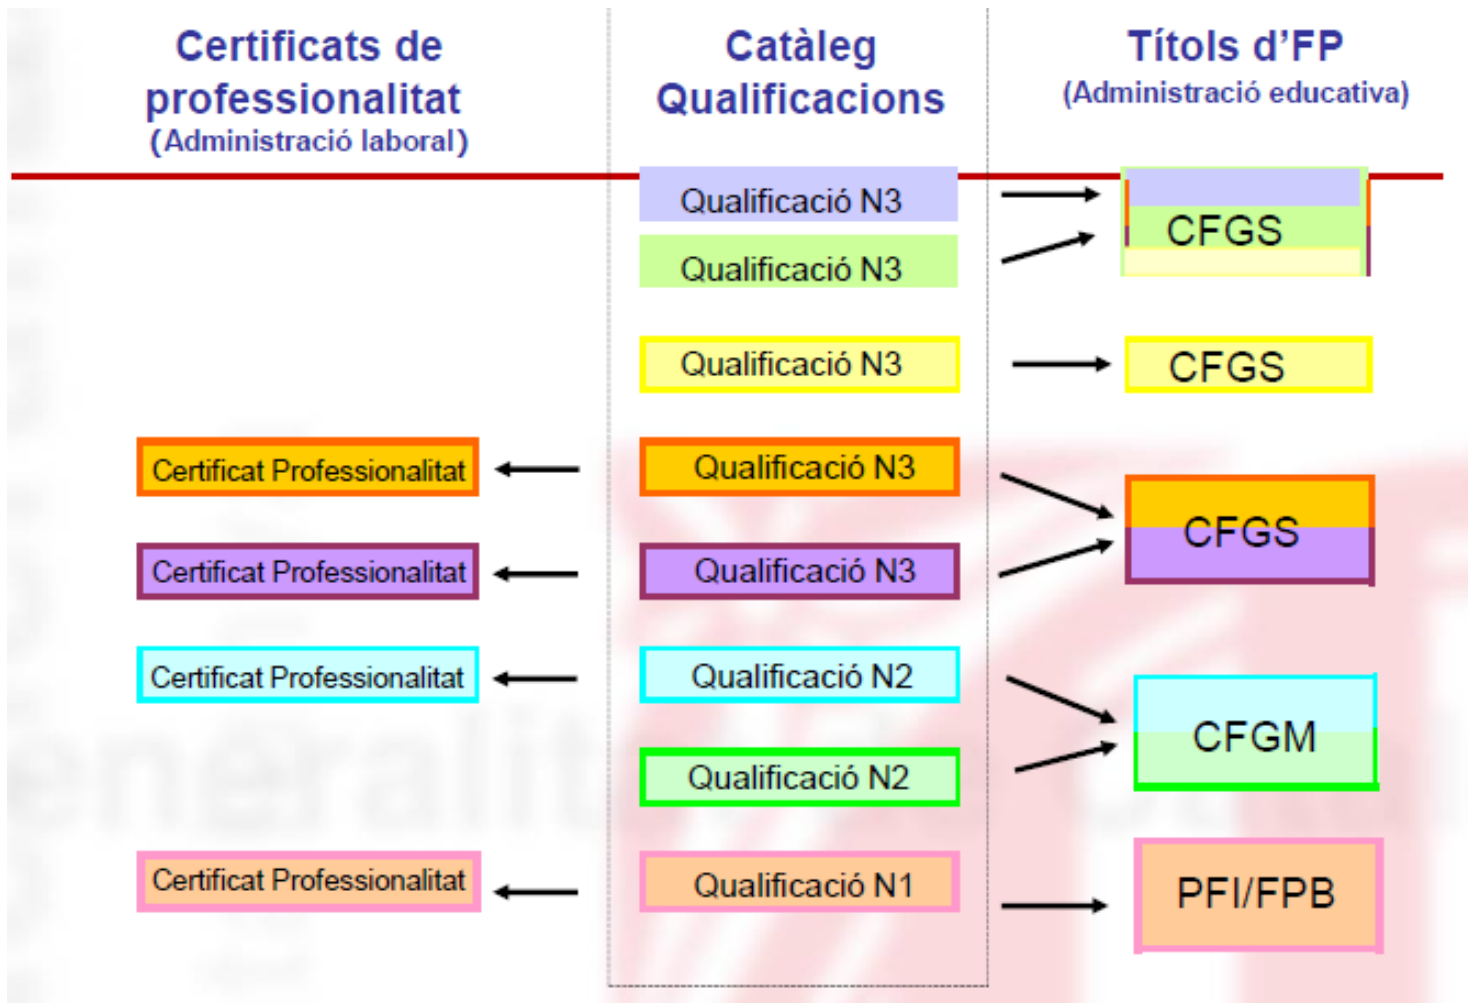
Certificats de professionalitat
(Administració laboral)

Catàleg Qualificacions

Títols d'FP
(Administració educativa)

Qualificació N3
Qualificació N3
CFGS

Qualificació N3
CFGS

Certificat Professionalitat
Qualificació N3
Certificat Professionalitat
Qualificació N3
CFGS

Certificat Professionalitat
Qualificació N2
Qualificació N2
CFGM

Certificat Professionalitat
Qualificació N1
PFI/FPB